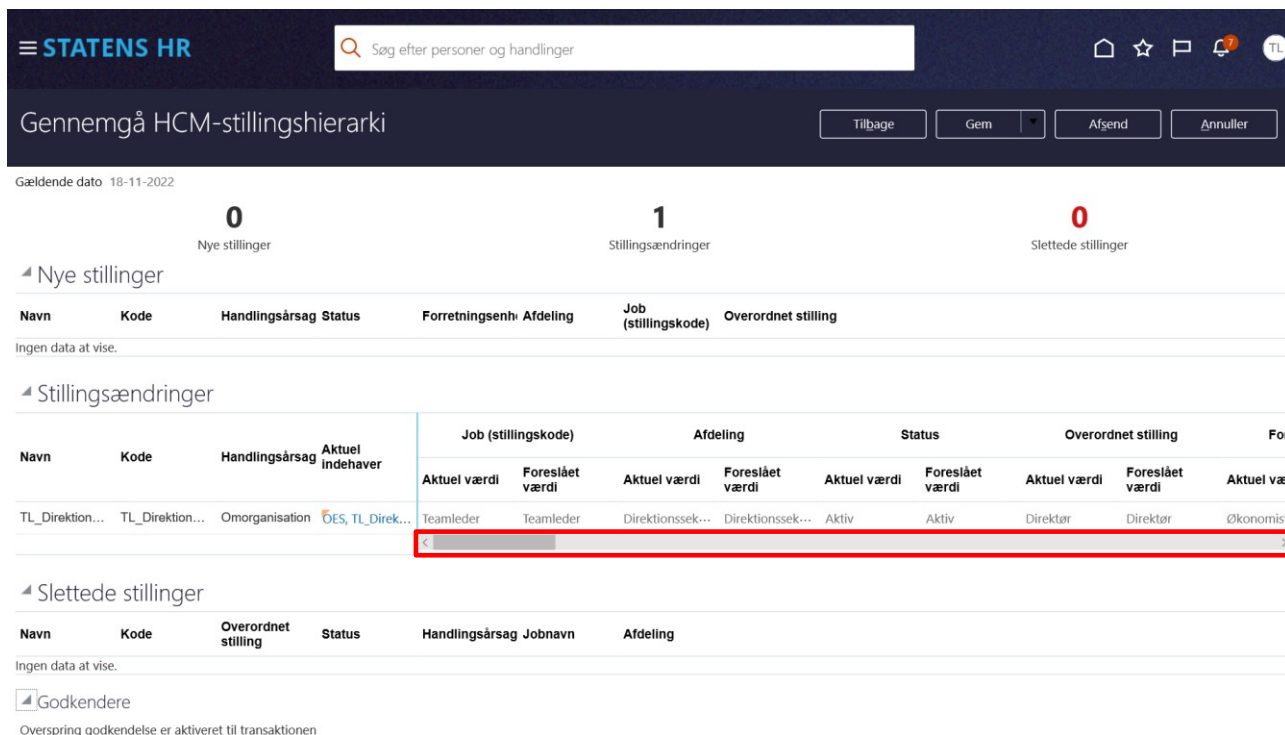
≡ STATENS HR

Søg efter personer og handlinger

7 TL

Gennemgå HCM-stillingshierarki

Tilbage Gem Afsend Annuller

Gældende dato 18-11-2022

0
Nye stillinger

1
Stillingsændringer

0
Slettede stillinger

Nye stillinger

| Navn | Kode | Handlingsårsag | Status | Forretningsenh | Afdeling | Job (stillingskode) | Overordnet stilling |
|---|---|---|---|---|---|---|---|

Ingen data at vise.

Stillingsændringer

| Navn | Kode | Handlingsårsag | Aktuel indehaver | Job (stillingskode) Aktuel værdi | Job (stillingskode) Foreslået værdi | Afdeling Aktuel værdi | Afdeling Foreslået værdi | Status Aktuel værdi | Status Foreslået værdi | Overordnet stilling Aktuel værdi | Overordnet stilling Foreslået værdi | Fo Aktuel væ |
|---|---|---|---|---|---|---|---|---|---|---|---|---|
| TL_Direktion... | TL_Direktion... | Omorganisation | ÖES, TL_Direk... | Teamleder | Teamleder | Direktionssek... | Direktionssek... | Aktiv | Aktiv | Direktør | Direktør | Økonomis |

Slettede stillinger

| Navn | Kode | Overordnet stilling | Status | Handlingsårsag | Jobnavn | Afdeling |
|---|---|---|---|---|---|---|

Ingen data at vise.

Godkendere

Overspring godkendelse er aktiveret til transaktionen